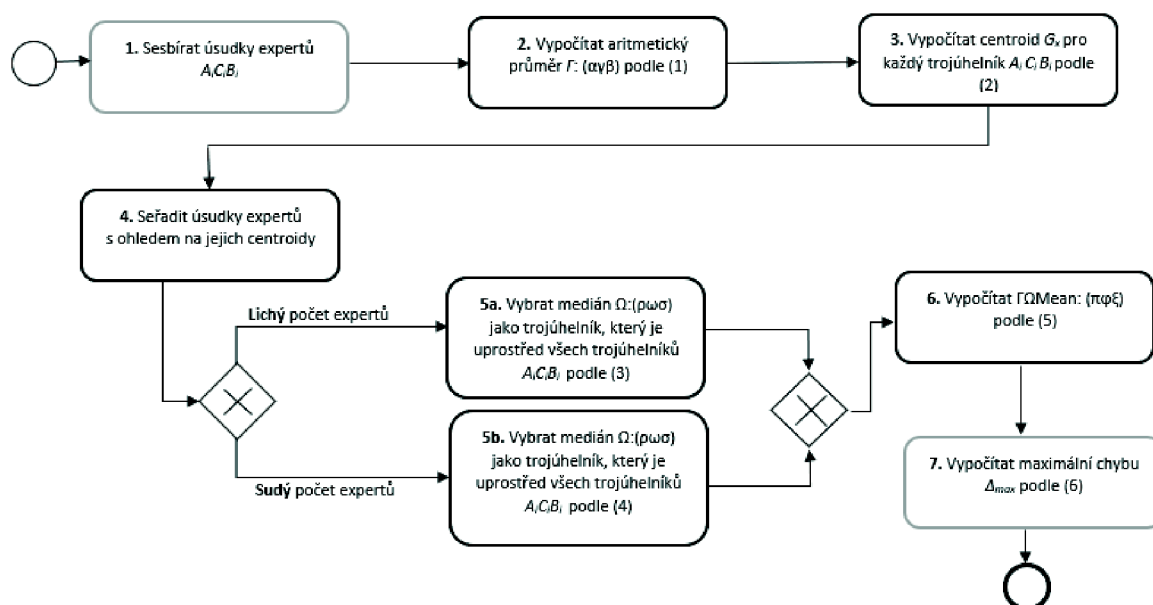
**1.** Sesbírat úsudky expertů $A_iC_iB_i$

**2.** Vypočítat aritmetický průměr $\Gamma$: (αγβ) podle (1)

**3.** Vypočítat centroid $G_x$ pro každý trojúhelník $A_iC_iB_i$ podle (2)

**4.** Seřadit úsudky expertů s ohledem na jejich centroidy

**Lichý** počet expertů

**Sudý** počet expertů

**5a.** Vybrat medián Ω:(ρωσ) jako trojúhelník, který je uprostřed všech trojúhelníků $A_iC_iB_i$ podle (3)

**5b.** Vybrat medián Ω:(ρωσ) jako trojúhelník, který je uprostřed všech trojúhelníků $A_iC_iB_i$ podle (4)

**6.** Vypočítat ΓΩMean: (πφξ) podle (5)

**7.** Vypočítat maximální chybu $\Delta_{max}$ podle (6)